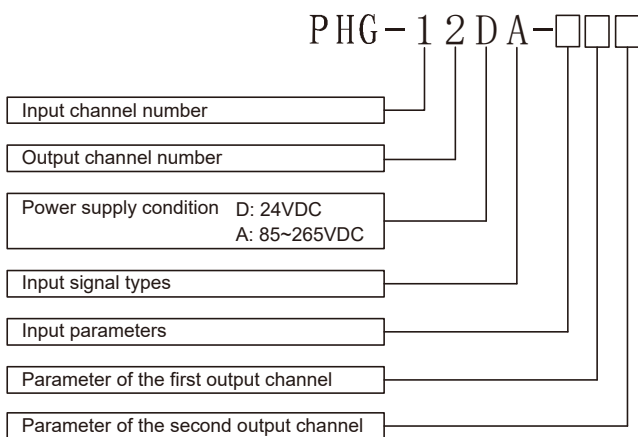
PHG－12DA－□□□

Input channel number

Output channel number

Power supply condition D: 24VDC
A: 85~265VDC

Input signal types

Input parameters

Parameter of the first output channel

Parameter of the second output channel